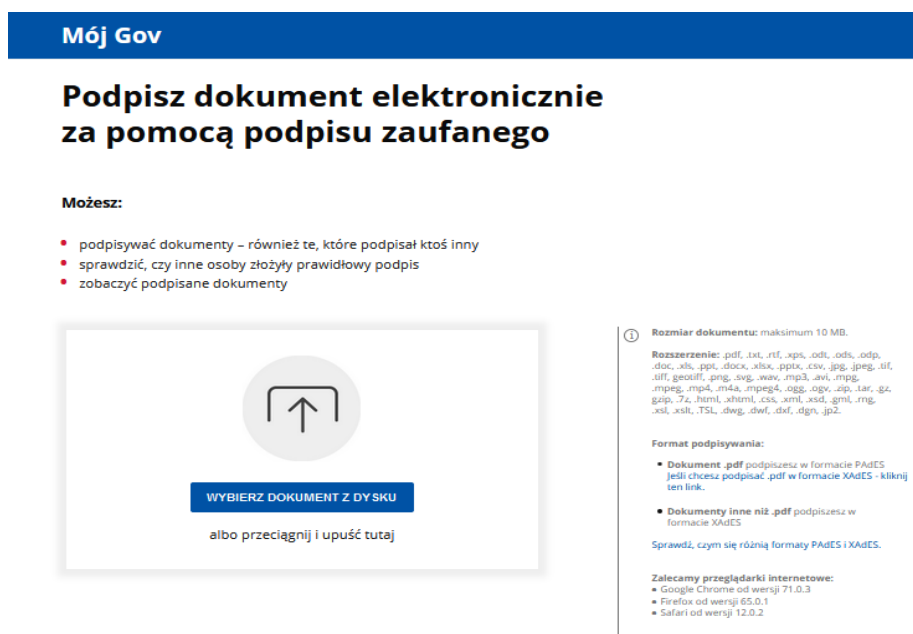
Mój Gov

Podpisz dokument elektronicznie za pomocą podpisu zaufanego

Możesz:

- podpisywać dokumenty – również te, które podpisał ktoś inny
- sprawdzić, czy inne osoby złożyły prawidłowy podpis
- zobaczyć podpisane dokumenty

WYBIERZ DOKUMENT Z DYSKU

albo przeciągnij i upuść tutaj

Rozmiar dokumentu: maksimum 10 MB.

Rozszerzenie: .pdf, .txt, .rtf, .xps, .odt, .ods, .odp, .doc, .xls, .ppt, .docx, .xlsx, .pptx, .csv, .jpg, .jpeg, .tif, .tiff, geotiff, .png, .svg, .wav, .mp3, .avi, .mpg, .mpeg, .mp4, .m4a, .mpeg4, .ogg, .ogv, .zip, .tar, .gz, gzip, .7z, .html, .xhtml, .css, .xml, .xsd, .gml, .rng, .xsl, .xslt, .TSL, .dwg, .dwf, .dxf, .dgn, .jp2.

Format podpisywania:

- Dokument .pdf podpiszesz w formacie PAdES Jeśli chcesz podpisać .pdf w formacie XAdES - kliknij ten link.
- Dokumenty inne niż .pdf podpiszesz w formacie XAdES

Sprawdź, czym się różnią formaty PAdES i XAdES.

Zalecamy przeglądarki internetowe:
- Google Chrome od wersji 71.0.3
- Firefox od wersji 65.0.1
- Safari od wersji 12.0.2